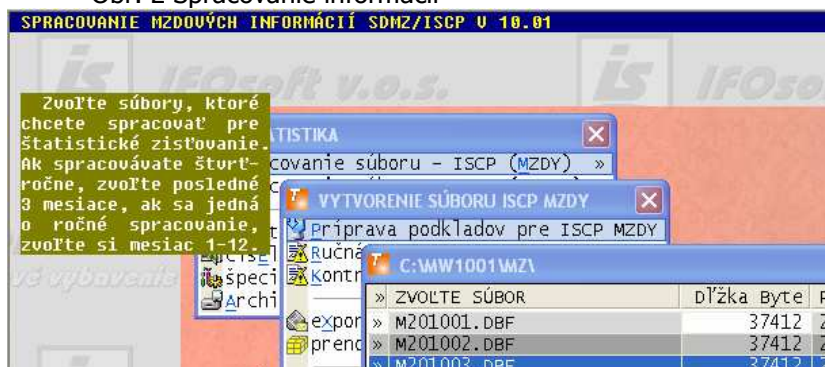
Obr. 2 Spracovanie informácií

SPRACOVANIE MZDOVÝCH INFORMÁCIÍ SDMZ/ISCP V 10.01

IS IFOsoft v.o.s. IS IFOsoft

Zvoľte súbory, ktoré chcete spracovať pre štatistické zisťovanie. Ak spracovávate štvrťročne, zvoľte posledné 3 mesiace, ak sa jedná o ročné spracovanie, zvoľte si mesiac 1-12.

TISTIKA
covanie súboru – ISCP (MZDY) »

VYTVORENIE SÚBORU ISCP MZDY
Príprava podkladov pre ISCP MZDY
Ručná
Kontr

C:\MW1001\MZ\

Speci
Archi
expor
prenc

| » | ZVOĽTE SÚBOR | Dĺžka Byte |
|---|---|---|
| » | M201001.DBF | 37412 |
| » | M201002.DBF | 37412 |
| » | M201003.DBF | 37412 |